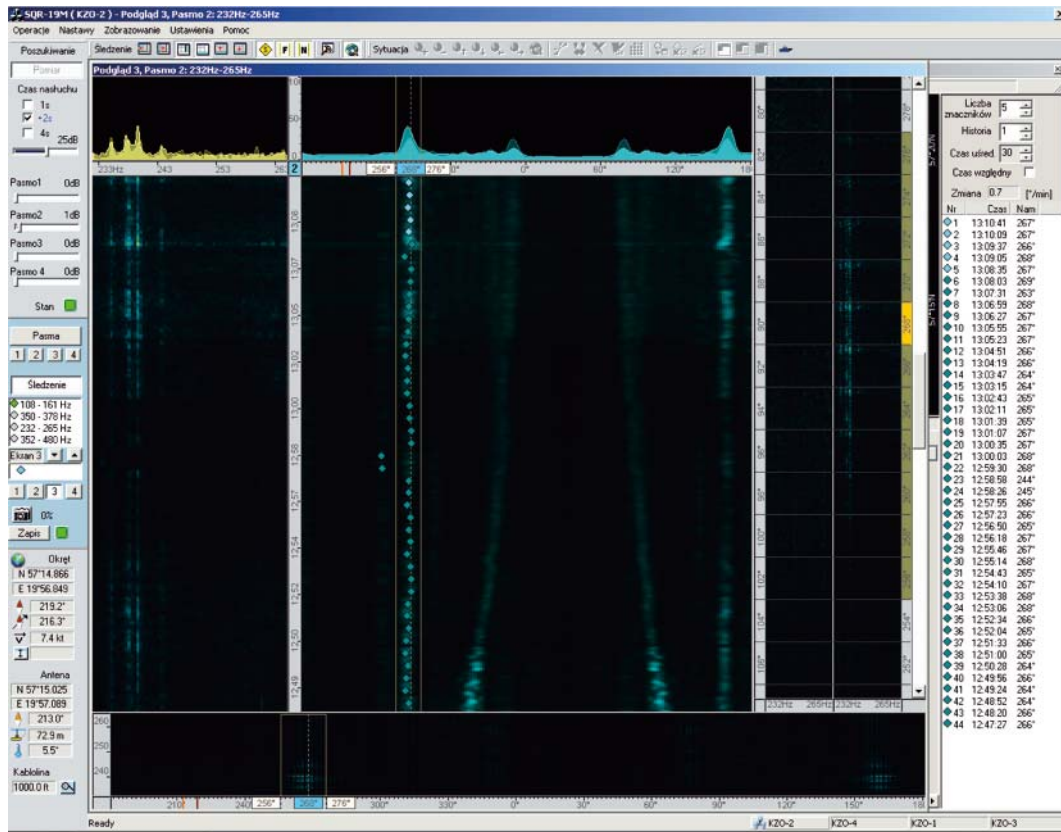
SQR-19M ( KZO-2 ) - Podgląd 3, Pasmo 2: 232Hz-265Hz

Operacje Nastawy Zobrazowanie Ustawienia Pomoc

Poszukiwanie Śledzenie F N Sytuacja

Pomiar

Czas nasłuchu
1s
2s
4s
25dB

Pasmo1 0dB
Pasmo2 1dB
Pasmo3 0dB
Pasmo 4 0dB

Stan

Pasma
1 2 3 4

Śledzenie
108 - 161 Hz
350 - 378 Hz
232 - 265 Hz
352 - 480 Hz
Ekran 3

1 2 3 4

0%
Zapis

Okręt
N 57°14.866
E 19°56.849
219.2°
216.3°
7.4 kt

Antena
N 57°15.025
E 19°57.089
213.0°
72.9m
5.5°

Kablolina
1000.0 ft

Podgląd 3, Pasmo 2: 232Hz-265Hz

100
50
0
233Hz 243 253 26
2
256° 266° 276° 0° 0° 60° 120° 18

13:08
13:07
13:05
13:02
13:00
12:58
12:57
12:54
12:52
12:50
12:49

80° 82° 84° 86° 88° 90° 92° 94° 96° 98° 100° 102° 104° 106°
276° 254° 252°
232Hz 265Hz 232Hz 265Hz

260
250
240

210° 240° 256° 266° 276° 300° 330° 0° 30° 60° 90° 120° 150° 18

Liczba znaczników 5
Historia 1
Czas uśred. 30
Czas względny
Zmiana 0.7 [°/min]

| Nr | Czas | Nam |
|---|---|---|
| 1 | 13:10:41 | 267° |
| 2 | 13:10:09 | 267° |
| 3 | 13:09:37 | 266° |
| 4 | 13:09:05 | 268° |
| 5 | 13:08:35 | 267° |
| 6 | 13:08:03 | 269° |
| 7 | 13:07:31 | 263° |
| 8 | 13:06:59 | 268° |
| 9 | 13:06:27 | 267° |
| 10 | 13:05:55 | 267° |
| 11 | 13:05:23 | 267° |
| 12 | 13:04:51 | 266° |
| 13 | 13:04:19 | 266° |
| 14 | 13:03:47 | 264° |
| 15 | 13:03:15 | 264° |
| 16 | 13:02:43 | 265° |
| 17 | 13:02:11 | 265° |
| 18 | 13:01:39 | 265° |
| 19 | 13:01:07 | 267° |
| 20 | 13:00:35 | 267° |
| 21 | 13:00:03 | 268° |
| 22 | 12:59:30 | 268° |
| 23 | 12:58:58 | 244° |
| 24 | 12:58:26 | 245° |
| 25 | 12:57:55 | 266° |
| 26 | 12:57:23 | 266° |
| 27 | 12:56:50 | 265° |
| 28 | 12:56:18 | 267° |
| 29 | 12:55:46 | 267° |
| 30 | 12:55:14 | 268° |
| 31 | 12:54:43 | 265° |
| 32 | 12:54:10 | 267° |
| 33 | 12:53:38 | 268° |
| 34 | 12:53:06 | 268° |
| 35 | 12:52:34 | 265° |
| 36 | 12:52:04 | 266° |
| 37 | 12:51:33 | 266° |
| 38 | 12:51:00 | 265° |
| 39 | 12:50:28 | 264° |
| 40 | 12:49:56 | 266° |
| 41 | 12:49:24 | 264° |
| 42 | 12:48:52 | 264° |
| 43 | 12:48:20 | 266° |
| 44 | 12:47:27 | 266° |

Ready KZO-2 KZO-4 KZO-1 KZO-3